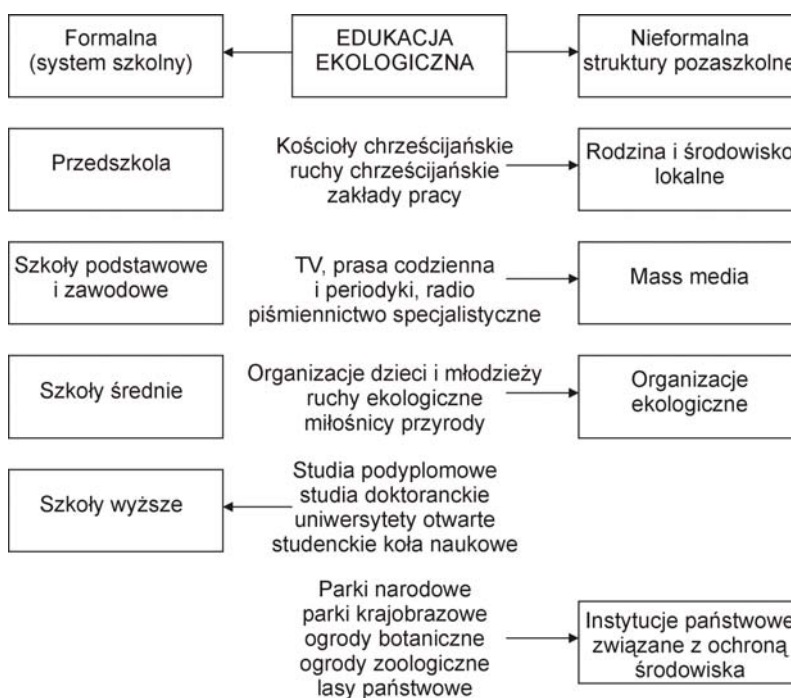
Formalna (system szkolny)

EDUKACJA EKOLOGICZNA

Nieformalna struktury pozaszkolne

Przedszkola

Kościoły chrześcijańskie ruchy chrześcijańskie zakłady pracy

Rodzina i środowisko lokalne

Szkoły podstawowe i zawodowe

TV, prasa codzienna i periodyki, radio piśmiennictwo specjalistyczne

Mass media

Szkoły średnie

Organizacje dzieci i młodzieży ruchy ekologiczne miłośnicy przyrody

Organizacje ekologiczne

Szkoły wyższe

Studia podyplomowe studia doktoranckie uniwersytety otwarte studenckie koła naukowe

Parki narodowe parki krajobrazowe ogrody botaniczne ogrody zoologiczne lasy państwowe

Instytucje państwowe związane z ochroną środowiska